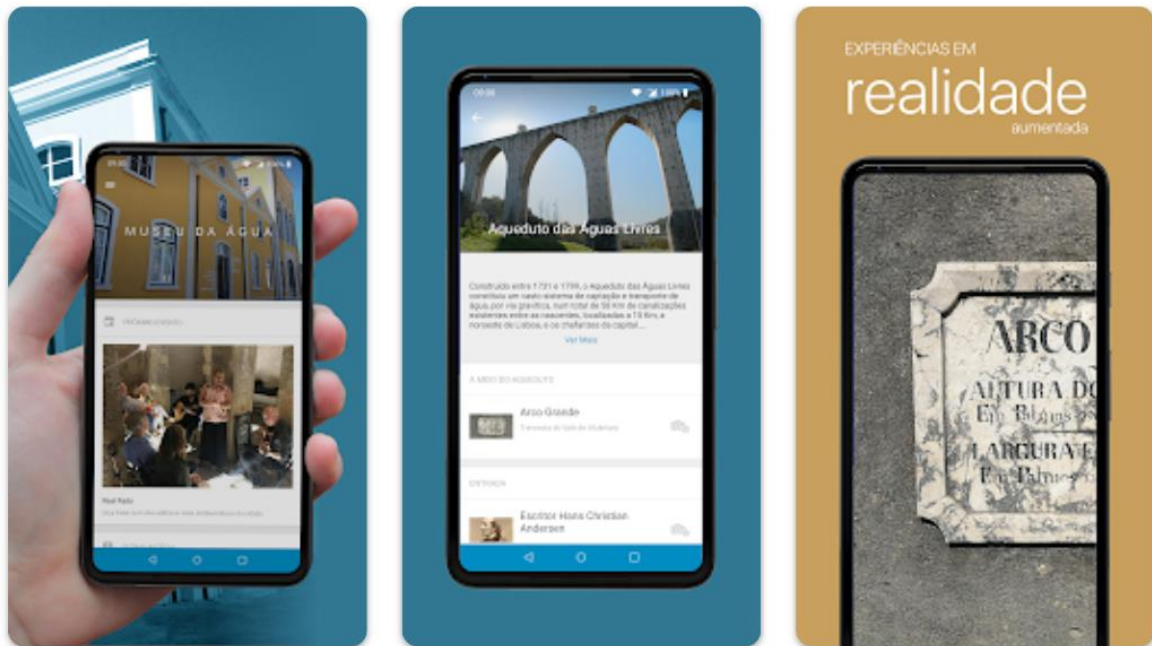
MUSEU DA ÁGUA

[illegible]

Real Fado

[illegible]

Aqueduto das Águas Livres

Construído entre 1731 e 1799, o Aqueduto das Águas Livres constituiu um vasto sistema de captação e transporte de água, por via gravítica, num total de 58 Km de canalizações existentes entre as nascentes, localizadas a 15 Km, a noroeste de Lisboa, e os chafarizes da capital...

Ver Mais

A MEIO DO AQUEDUTO

Arco Grande

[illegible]

ENTRADA

Escritor Hans Christian Andersen

EXPERIÊNCIAS EM

realidade

aumentada

ARCO

ALTURA DO

Em Palmos

LARGURA DE

Em Palmos